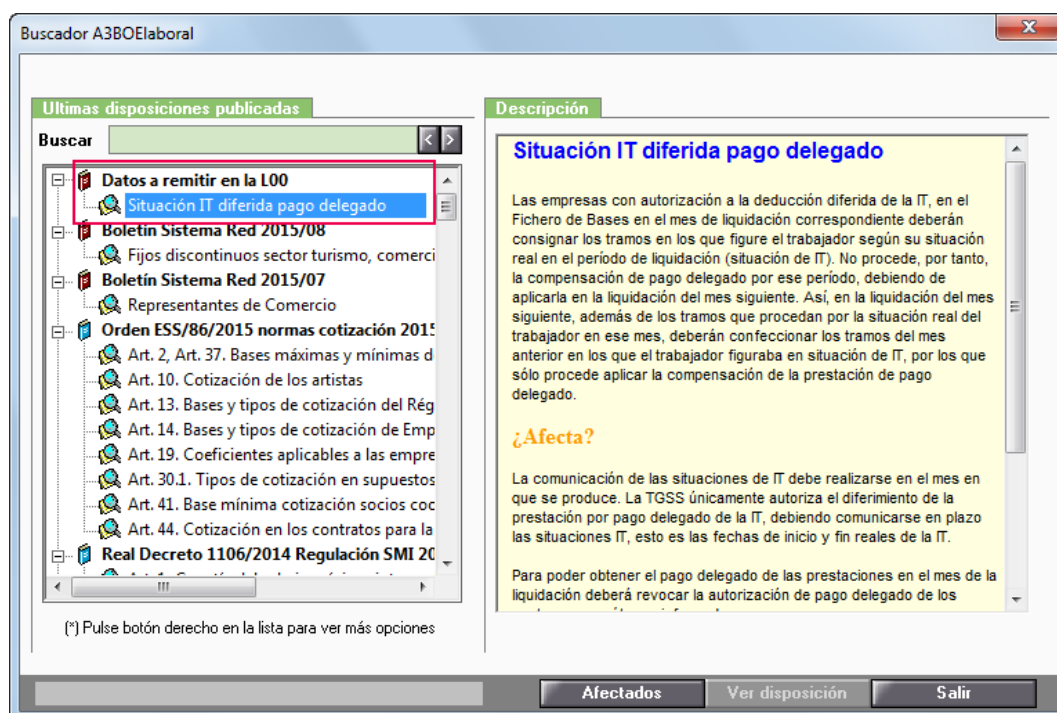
Buscador A3BOElaboral

Ultimas disposiciones publicadas

Buscar

Datos a remitir en la L00
Situación IT diferida pago delegado
Boletín Sistema Red 2015/08
Fijos discontinuos sector turismo, comerci
Boletín Sistema Red 2015/07
Representantes de Comercio
Orden ESS/86/2015 normas cotización 2015
Art. 2, Art. 37. Bases máximas y mínimas d
Art. 10. Cotización de los artistas
Art. 13. Bases y tipos de cotización del Rég
Art. 14. Bases y tipos de cotización de Emp
Art. 19. Coeficientes aplicables a las empre
Art. 30.1. Tipos de cotización en supuestos
Art. 41. Base mínima cotización socios coo
Art. 44. Cotización en los contratos para la
Real Decreto 1106/2014 Regulación SMI 20
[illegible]

(*) Pulse botón derecho en la lista para ver más opciones

Descripción

Situación IT diferida pago delegado

Las empresas con autorización a la deducción diferida de la IT, en el Fichero de Bases en el mes de liquidación correspondiente deberán consignar los tramos en los que figure el trabajador según su situación real en el período de liquidación (situación de IT). No procede, por tanto, la compensación de pago delegado por ese período, debiendo de aplicarla en la liquidación del mes siguiente. Así, en la liquidación del mes siguiente, además de los tramos que procedan por la situación real del trabajador en ese mes, deberán confeccionar los tramos del mes anterior en los que el trabajador figuraba en situación de IT, por los que sólo procede aplicar la compensación de la prestación de pago delegado.

¿Afecta?

La comunicación de las situaciones de IT debe realizarse en el mes en que se produce. La TGSS únicamente autoriza el diferimiento de la prestación por pago delegado de la IT, debiendo comunicarse en plazo las situaciones IT, esto es las fechas de inicio y fin reales de la IT.

Para poder obtener el pago delegado de las prestaciones en el mes de la liquidación deberá revocar la autorización de pago delegado de los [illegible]

Afectados
Ver disposición
Salir